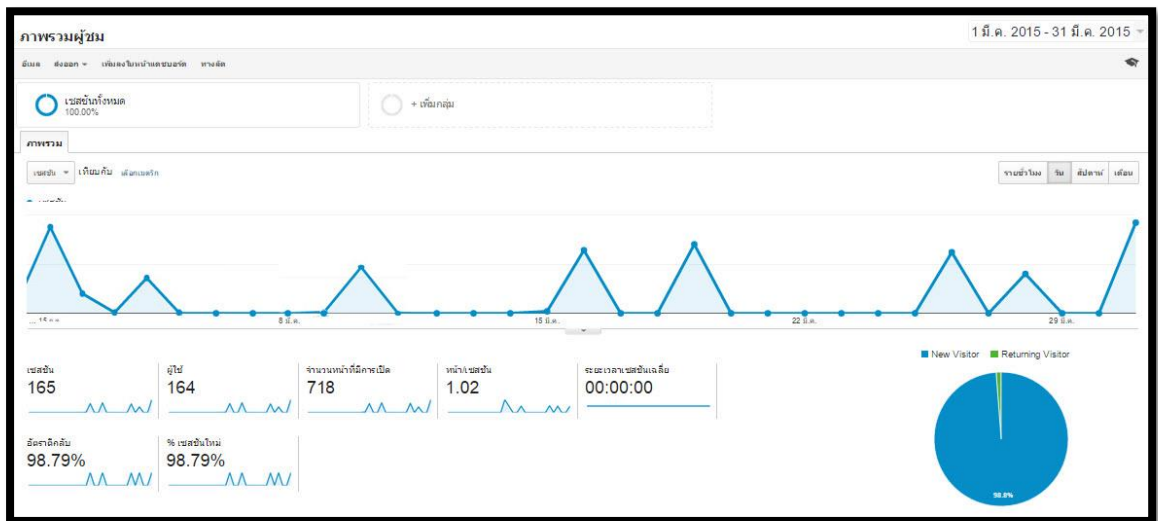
ภาพรวมผู้ชม

1 มี.ค. 2015 - 31 มี.ค. 2015

อีเมล ส่งออก เพิ่มลงในหน้าแดชบอร์ด ทางลัด

เซสชันทั้งหมด
100.00%

+ เพิ่มกลุ่ม

ภาพรวม

เซสชัน เทียบกับ เลือกเมตริก

รายชั่วโมง วัน สัปดาห์ เดือน

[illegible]

8 มี.ค.

15 มี.ค.

22 มี.ค.

29 มี.ค.

New Visitor Returning Visitor

เซสชัน
165

ผู้ใช้
164

จำนวนหน้าที่มีการเปิด
718

หน้า/เซสชัน
1.02

ระยะเวลาเซสชันเฉลี่ย
00:00:00

อัตราตีกลับ
98.79%

% เซสชันใหม่
98.79%

98.8%